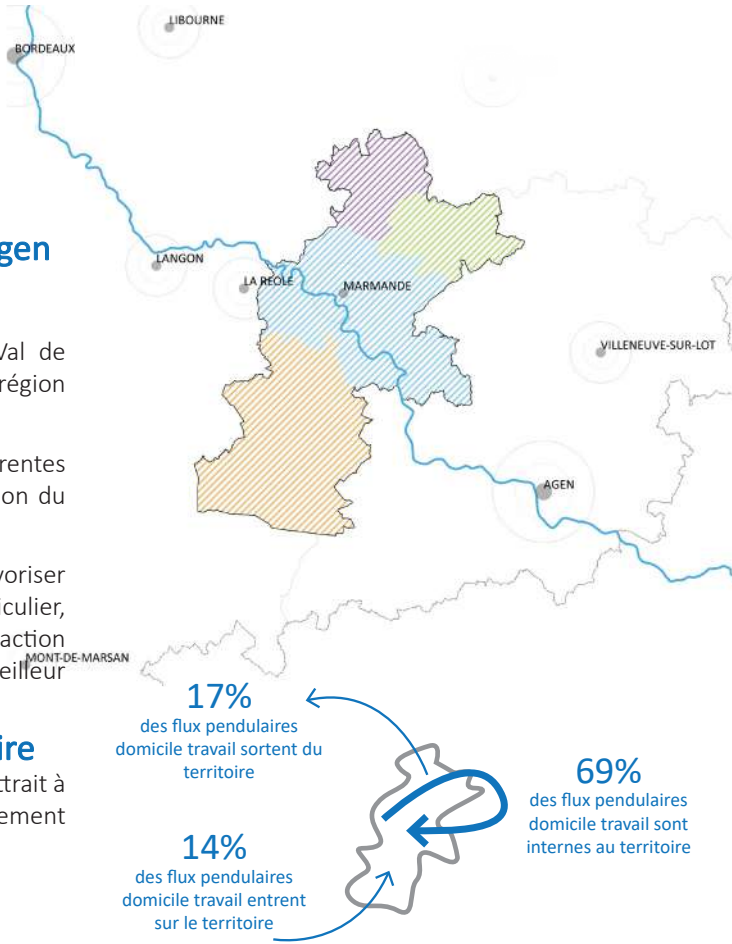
LIBOURNE
BORDEAUX
gen
LANGON
LA REOLE
MARMANDE
Val de
région
rentes
ion du
voriser
ticulier,
action
eilleur
VILLENEUVE-SUR-LOT
AGEN
MONT-DE-MARSAN
ire
ttrait à
ement

17%
des flux pendulaires domicile travail sortent du territoire

69%
des flux pendulaires domicile travail sont internes au territoire

14%
des flux pendulaires domicile travail entrent sur le territoire